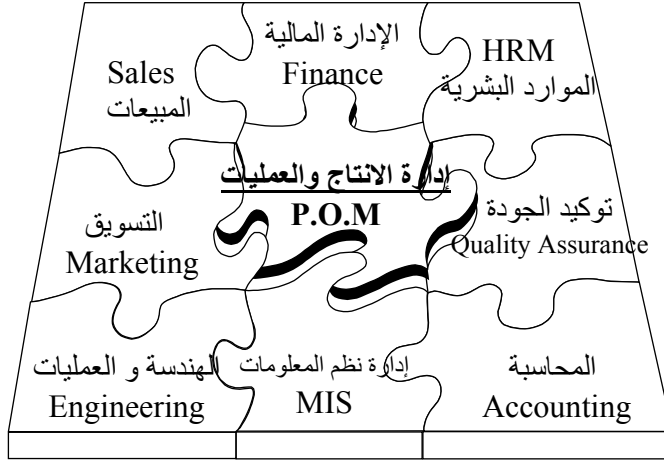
Sales
المبيعات

الإدارة المالية
Finance

HRM
الموارد البشرية

إدارة الانتاج والعمليات
P.O.M

التسويق
Marketing

توكيد الجودة
Quality Assurance

الهندسة و العمليات
Engineering

إدارة نظم المعلومات
MIS

المحاسبة
Accounting